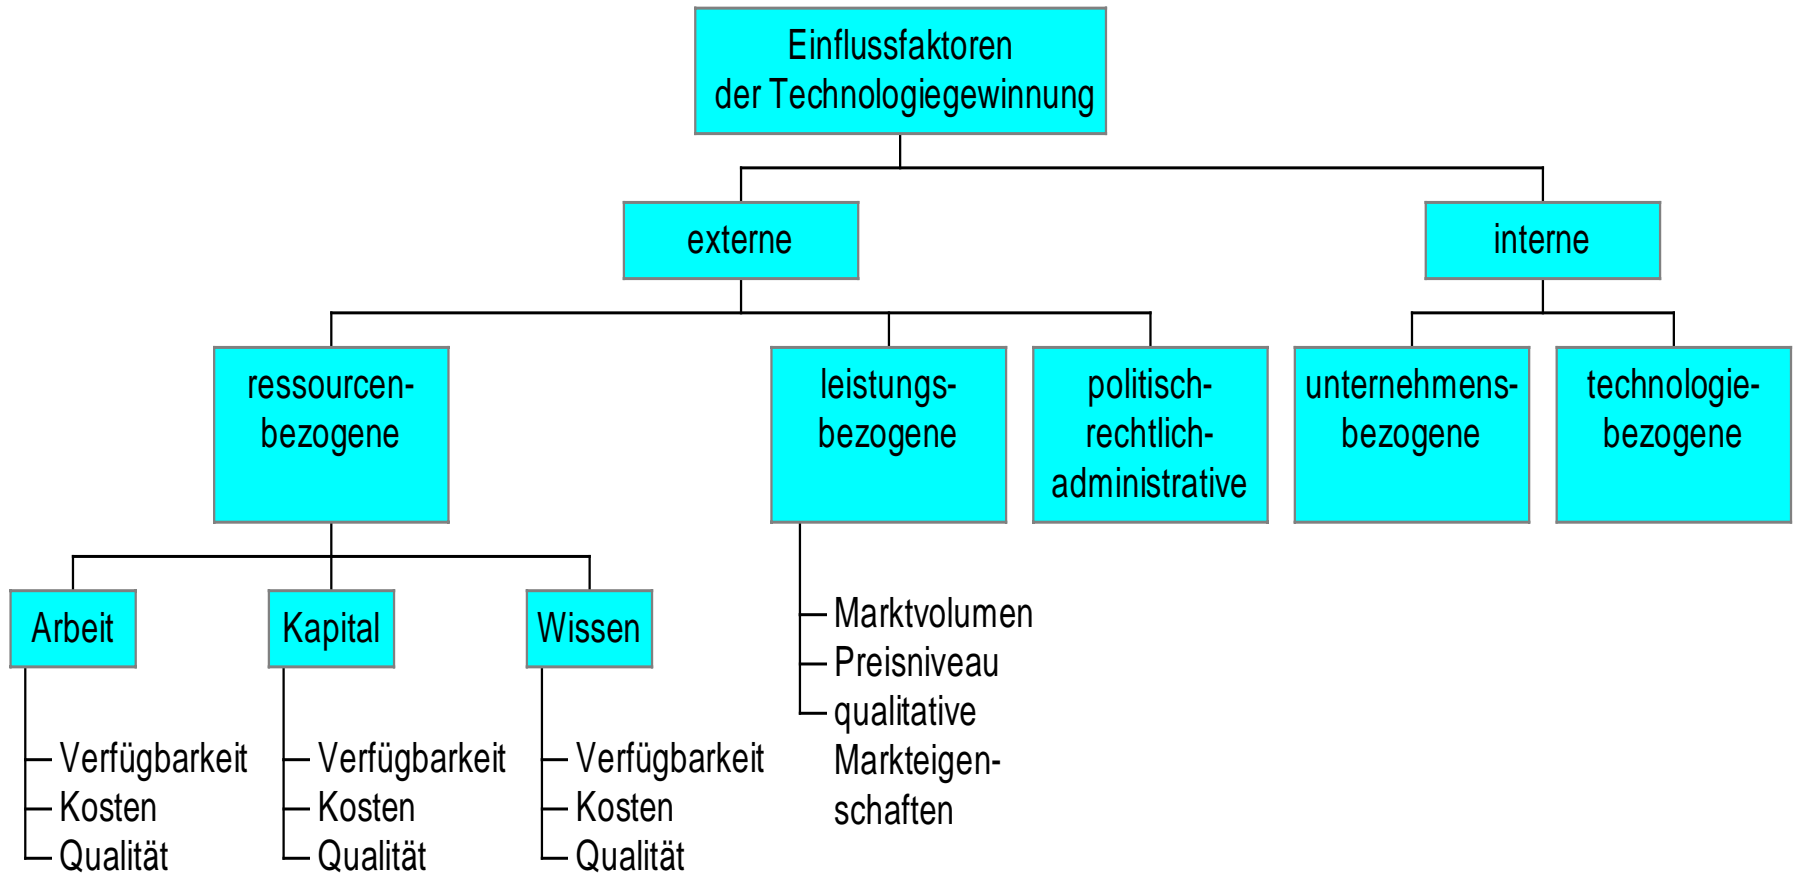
Einflussfaktoren der Technologiegewinnung

externe

interne

ressourcen-bezogene

leistungs-bezogene

politisch-rechtlich-administrative

unternehmens-bezogene

technologie-bezogene

Arbeit

Kapital

Wissen

Marktvolumen
Preisniveau
qualitative Markteigenschaften

Verfügbarkeit
Kosten
Qualität

Verfügbarkeit
Kosten
Qualität

Verfügbarkeit
Kosten
Qualität